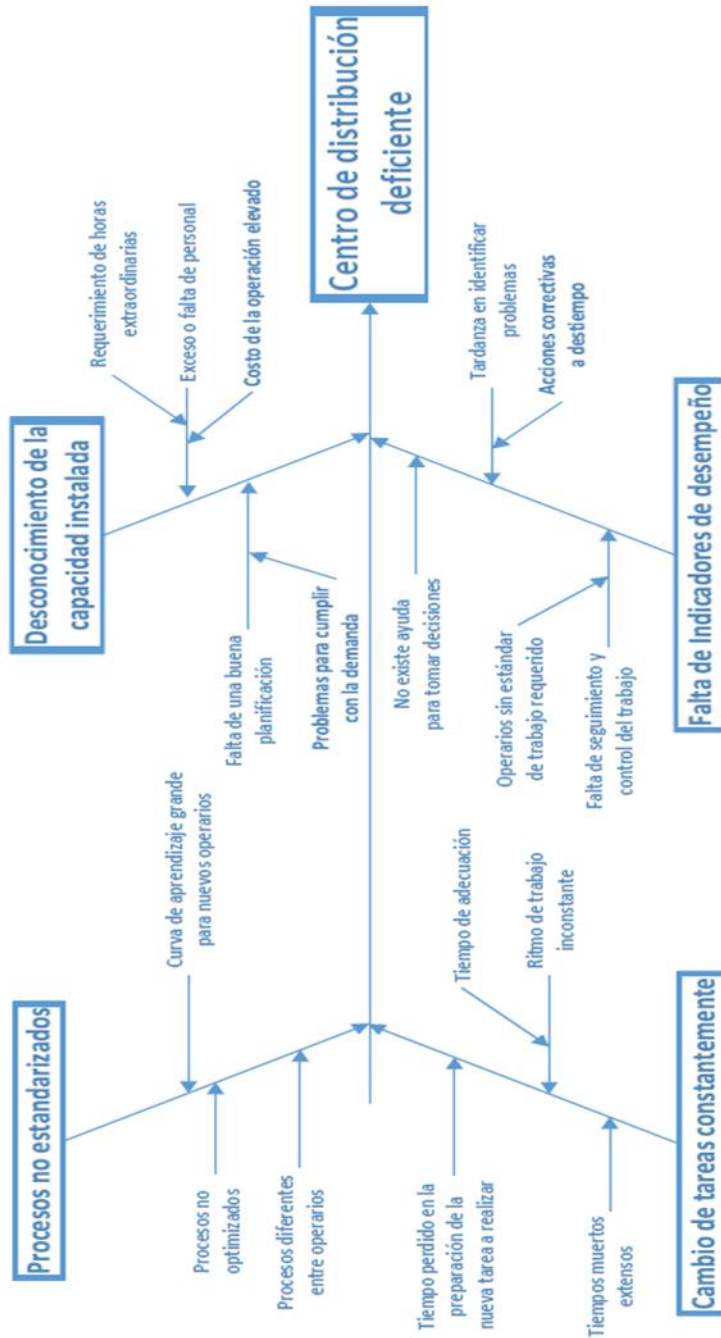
Centro de distribución deficiente

Desconocimiento de la capacidad instalada

Requerimiento de horas extraordinarias

Exceso o falta de personal

Costo de la operación elevado

Falta de una buena planificación

Problemas para cumplir con la demanda

Falta de Indicadores de desempeño

Tardanza en identificar problemas

Acciones correctivas a destiempo

No existe ayuda para tomar decisiones

Operarios sin estándar de trabajo requerido

Falta de seguimiento y control del trabajo

Procesos no estandarizados

Curva de aprendizaje grande para nuevos operarios

Procesos no optimizados

Procesos diferentes entre operarios

Cambio de tareas constantemente

Tiempo de adecuación

Ritmo de trabajo inconstante

Tiempo perdido en la preparación de la nueva tarea a realizar

Tiempos muertos extensos